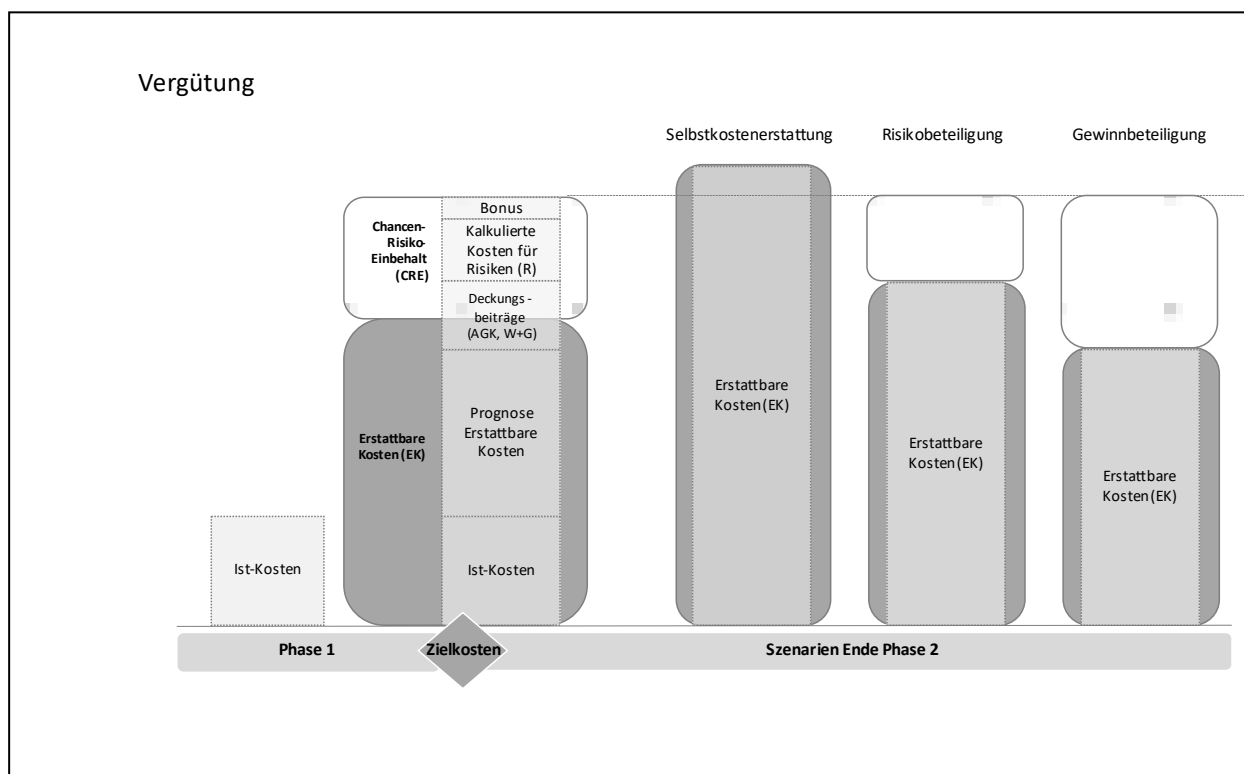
Vergütung

Selbstkostenerstattung

Risikobeteiligung

Gewinnbeteiligung

Chancen-Risiko-Einbehalt (CRE)

Bonus

Kalkulierte Kosten für Risiken (R)

Deckungsbeiträge (AGK, W+G)

Erstattbare Kosten (EK)

Prognose Erstattbare Kosten

Ist-Kosten

Erstattbare Kosten (EK)

Erstattbare Kosten (EK)

Erstattbare Kosten (EK)

Ist-Kosten

Phase 1

Zielkosten

Szenarien Ende Phase 2